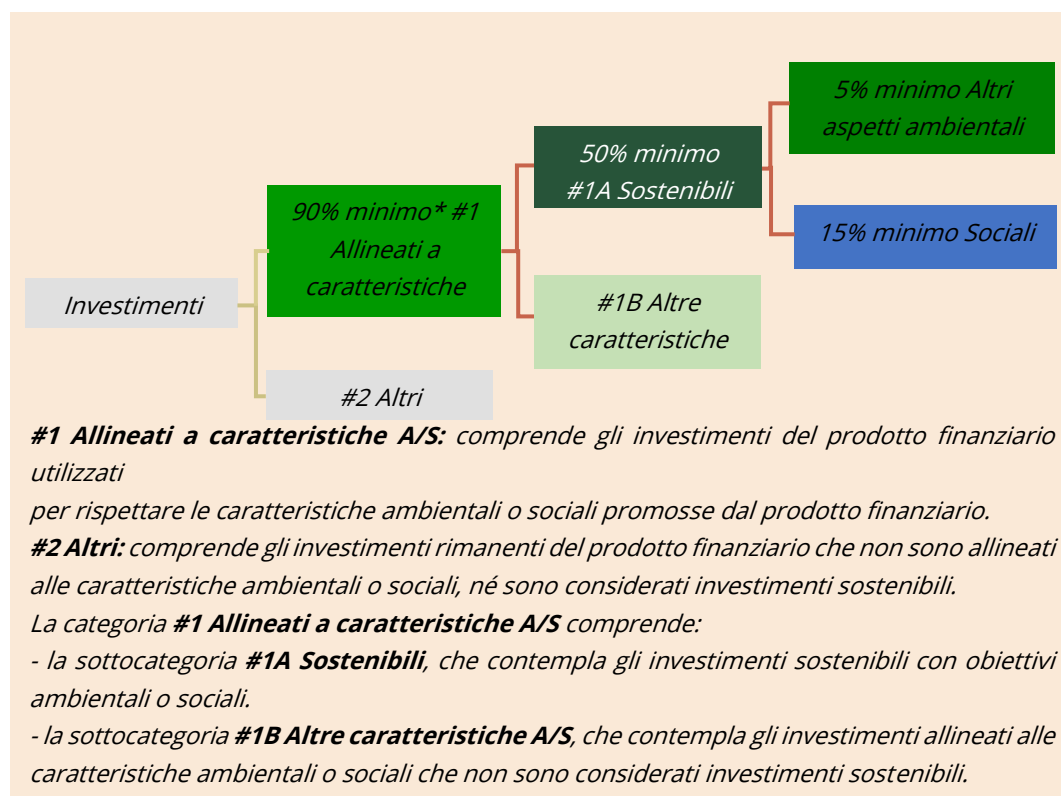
Investimenti

90% minimo* #1 Allineati a caratteristiche

#2 Altri

50% minimo #1A Sostenibili

#1B Altre caratteristiche

5% minimo Altri aspetti ambientali

15% minimo Sociali

***#1 Allineati a caratteristiche A/S:*** *comprende gli investimenti del prodotto finanziario utilizzati*
*per rispettare le caratteristiche ambientali o sociali promosse dal prodotto finanziario.*
***#2 Altri:*** *comprende gli investimenti rimanenti del prodotto finanziario che non sono allineati alle caratteristiche ambientali o sociali, né sono considerati investimenti sostenibili.*
*La categoria* ***#1 Allineati a caratteristiche A/S*** *comprende:*
*- la sottocategoria* ***#1A Sostenibili****, che contempla gli investimenti sostenibili con obiettivi ambientali o sociali.*
*- la sottocategoria* ***#1B Altre caratteristiche A/S****, che contempla gli investimenti allineati alle caratteristiche ambientali o sociali che non sono considerati investimenti sostenibili.*